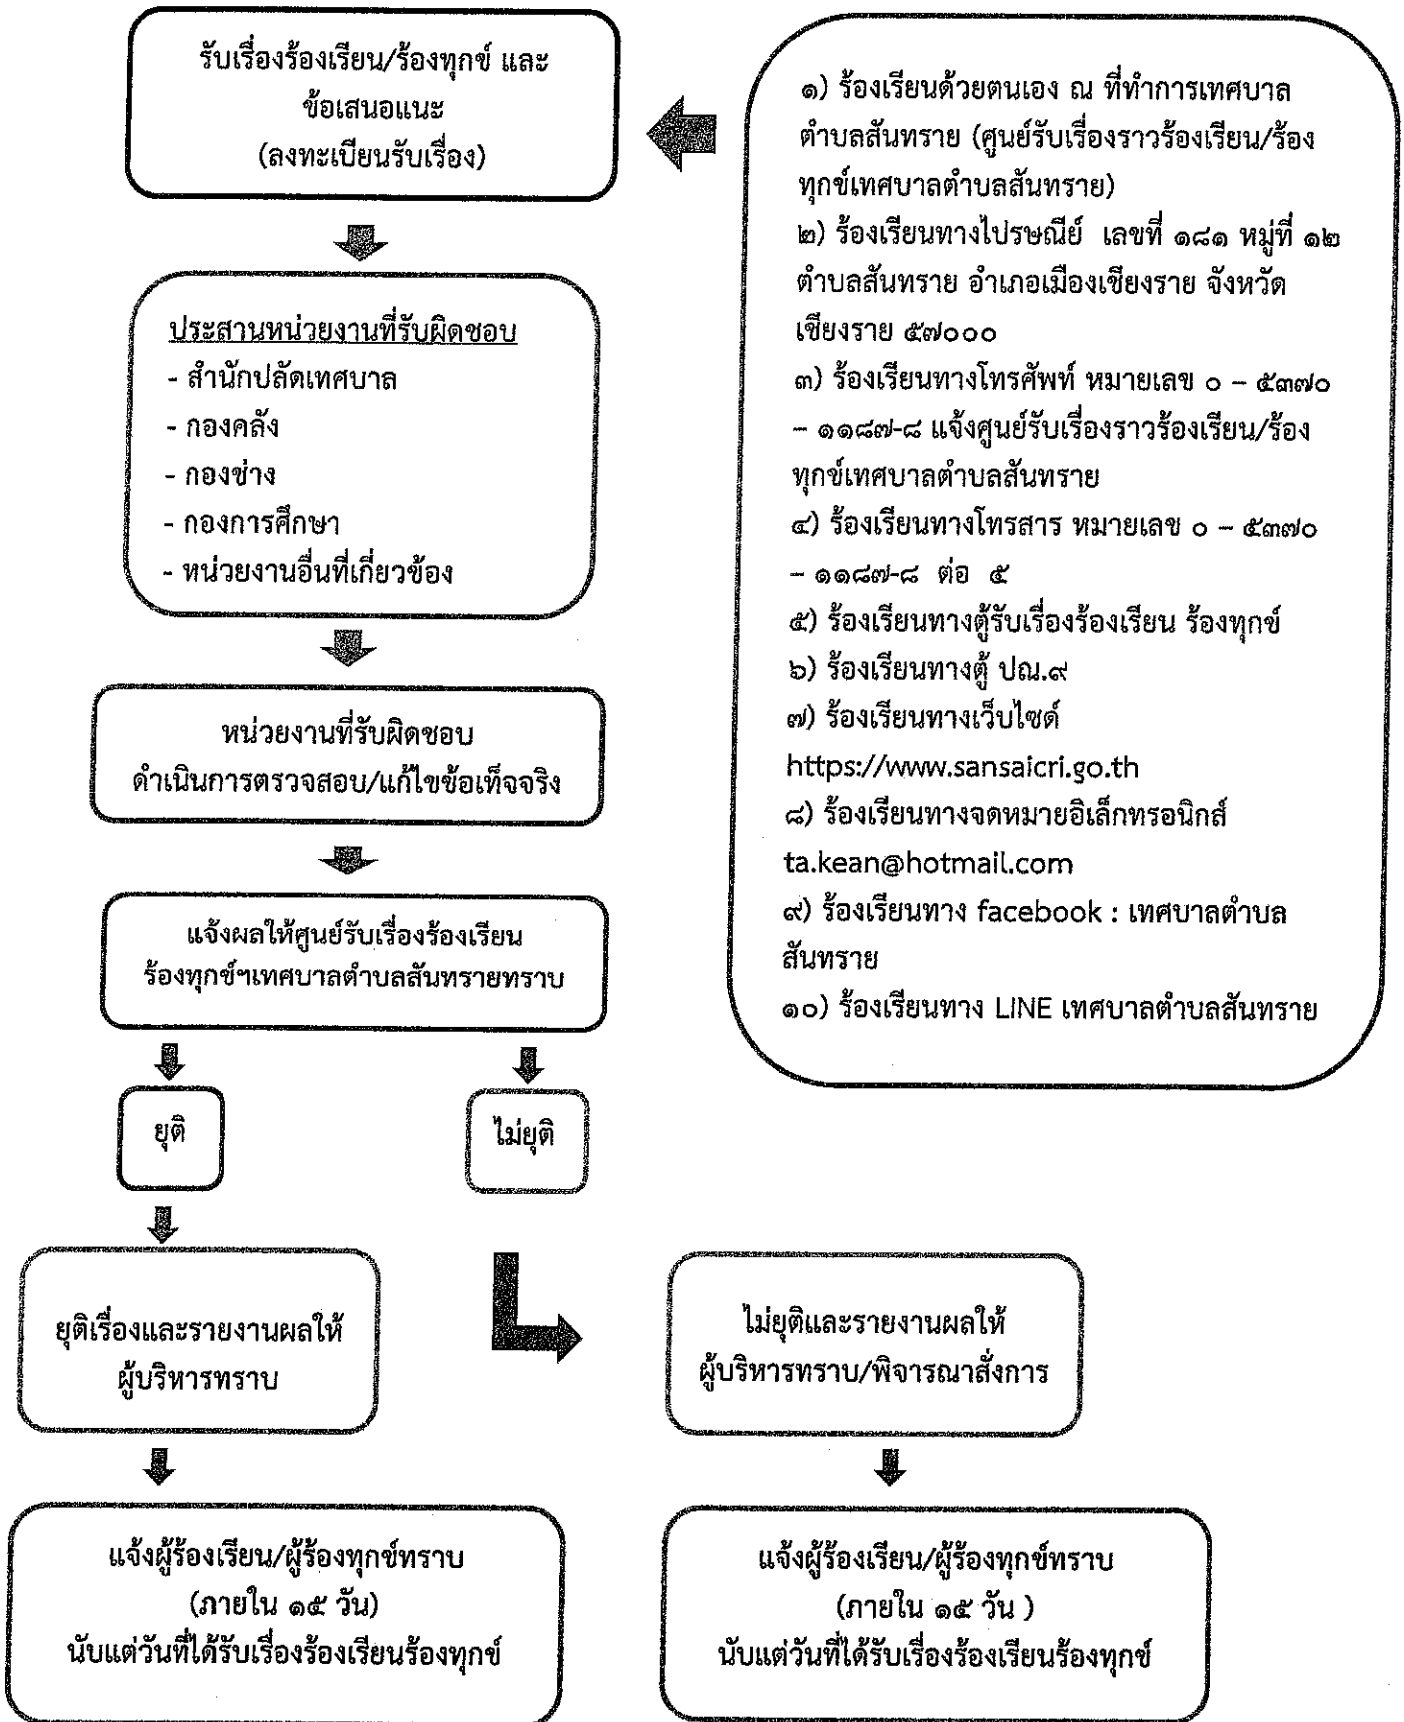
รับเรื่องร้องเรียน/ร้องทุกข์ และข้อเสนอแนะ
(ลงทะเบียนรับเรื่อง)

๑) ร้องเรียนด้วยตนเอง ณ ที่ทำการเทศบาลตำบลสันทราย (ศูนย์รับเรื่องราวร้องเรียน/ร้องทุกข์เทศบาลตำบลสันทราย)
๒) ร้องเรียนทางไปรษณีย์ เลขที่ ๑๘๑ หมู่ที่ ๑๒ ตำบลสันทราย อำเภอเมืองเชียงราย จังหวัดเชียงราย ๕๗๐๐๐
๓) ร้องเรียนทางโทรศัพท์ หมายเลข ๐ – ๕๓๗๐ – ๑๑๘๗-๘ แจ้งศูนย์รับเรื่องราวร้องเรียน/ร้องทุกข์เทศบาลตำบลสันทราย
๔) ร้องเรียนทางโทรสาร หมายเลข ๐ – ๕๓๗๐ – ๑๑๘๗-๘ ต่อ ๕
๕) ร้องเรียนทางตู้รับเรื่องร้องเรียน ร้องทุกข์
๖) ร้องเรียนทางตู้ ปณ.๙
๗) ร้องเรียนทางเว็บไซต์ https://www.sansaicri.go.th
๘) ร้องเรียนทางจดหมายอิเล็กทรอนิกส์ ta.kean@hotmail.com
๙) ร้องเรียนทาง facebook : เทศบาลตำบลสันทราย
๑๐) ร้องเรียนทาง LINE เทศบาลตำบลสันทราย

ประสานหน่วยงานที่รับผิดชอบ
- สำนักปลัดเทศบาล
- กองคลัง
- กองช่าง
- กองการศึกษา
- หน่วยงานอื่นที่เกี่ยวข้อง

หน่วยงานที่รับผิดชอบ
ดำเนินการตรวจสอบ/แก้ไขข้อเท็จจริง

แจ้งผลให้ศูนย์รับเรื่องร้องเรียน
ร้องทุกข์ฯเทศบาลตำบลสันทรายทราบ

ยุติ

ไม่ยุติ

ยุติเรื่องและรายงานผลให้ผู้บริหารทราบ

ไม่ยุติและรายงานผลให้ผู้บริหารทราบ/พิจารณาสั่งการ

แจ้งผู้ร้องเรียน/ผู้ร้องทุกข์ทราบ
(ภายใน ๑๕ วัน)
นับแต่วันที่ได้รับเรื่องร้องเรียนร้องทุกข์

แจ้งผู้ร้องเรียน/ผู้ร้องทุกข์ทราบ
(ภายใน ๑๕ วัน )
นับแต่วันที่ได้รับเรื่องร้องเรียนร้องทุกข์